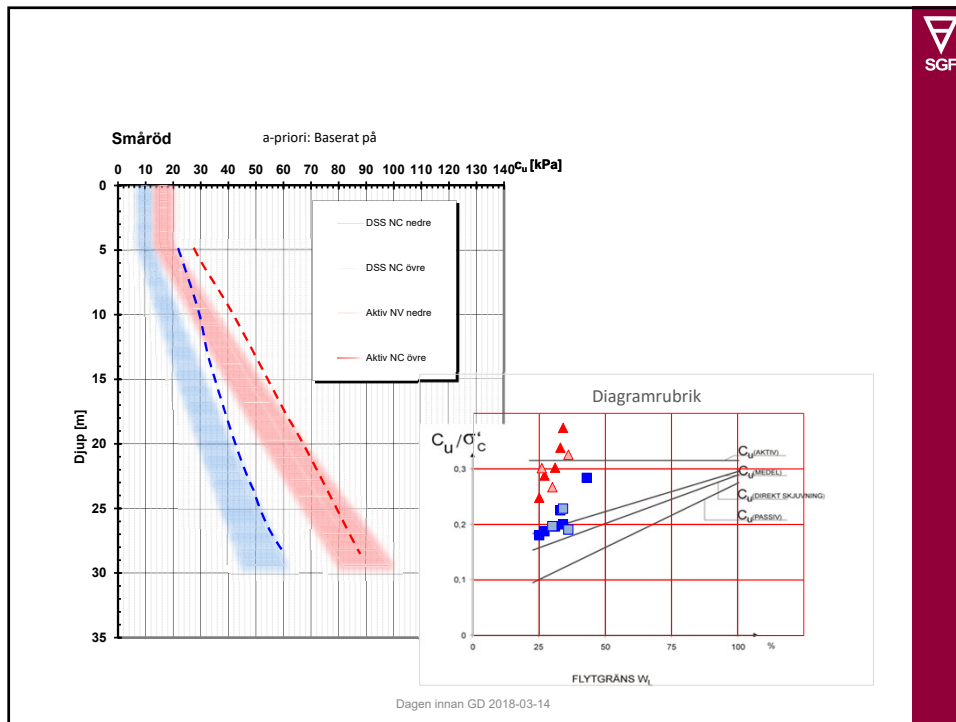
SGF

Småröd

a-priori: Baserat på

0 10 20 30 40 50 60 70 80 90 100 110 120 130 140 $c_u$ [kPa]

0
5
10
15
20
25
30
35

Djup [m]

DSS NC nedre

DSS NC övre

Aktiv NV nedre

Aktiv NC övre

Diagramrubrik

$C_u/\sigma'_c$

0,3
0,2
0,1
0

$C_{u(AKTIV)}$

$C_{u(MEDEL)}$

$C_{u(DIREKT\ SKJUVNING)}$

$C_{u(PASSIV)}$

0 25 50 75 100 %

FLYTGRÄNS $W_L$

Dagen innan GD 2018-03-14